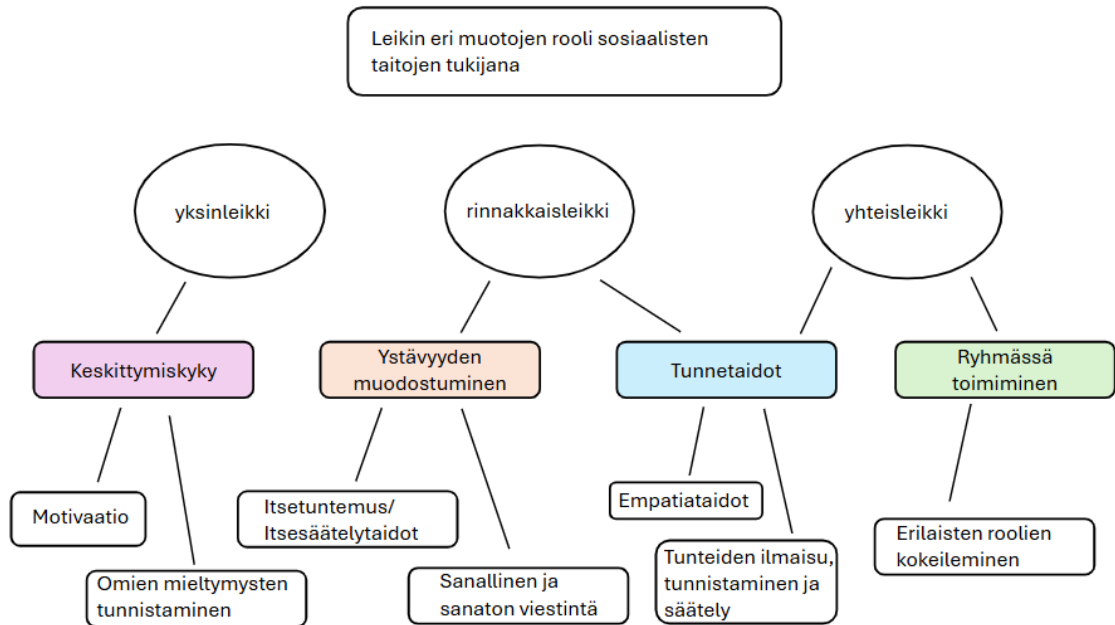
Leikin eri muotojen rooli sosiaalisten taitojen tukijana

yksinleikki

rinnakkaisleikki

yhteisleikki

Keskittymiskyky

Ystävyyden muodostuminen

Tunnetaidot

Ryhmässä toimiminen

Motivaatio

Omien mieltymysten tunnistaminen

Itsetuntemus/ Itsesäätelytaidot

Sanallinen ja sanaton viestintä

Empatiataidot

Tunteiden ilmaisu, tunnistaminen ja säätely

Erilaisten roolien kokeileminen